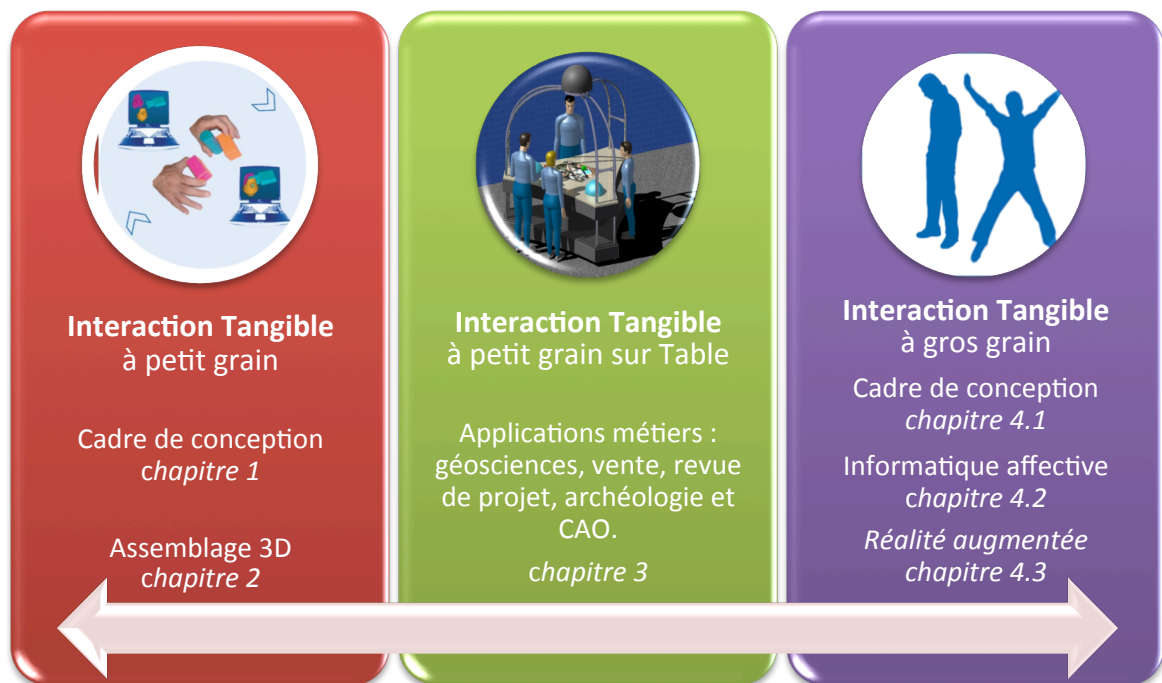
Interaction Tangible
à petit grain

Cadre de conception
chapitre 1

Assemblage 3D
chapitre 2

Interaction Tangible
à petit grain sur Table

Applications métiers : géosciences, vente, revue de projet, archéologie et CAO.

chapitre 3

Interaction Tangible
à gros grain

Cadre de conception
chapitre 4.1

Informatique affective
chapitre 4.2

Réalité augmentée
chapitre 4.3